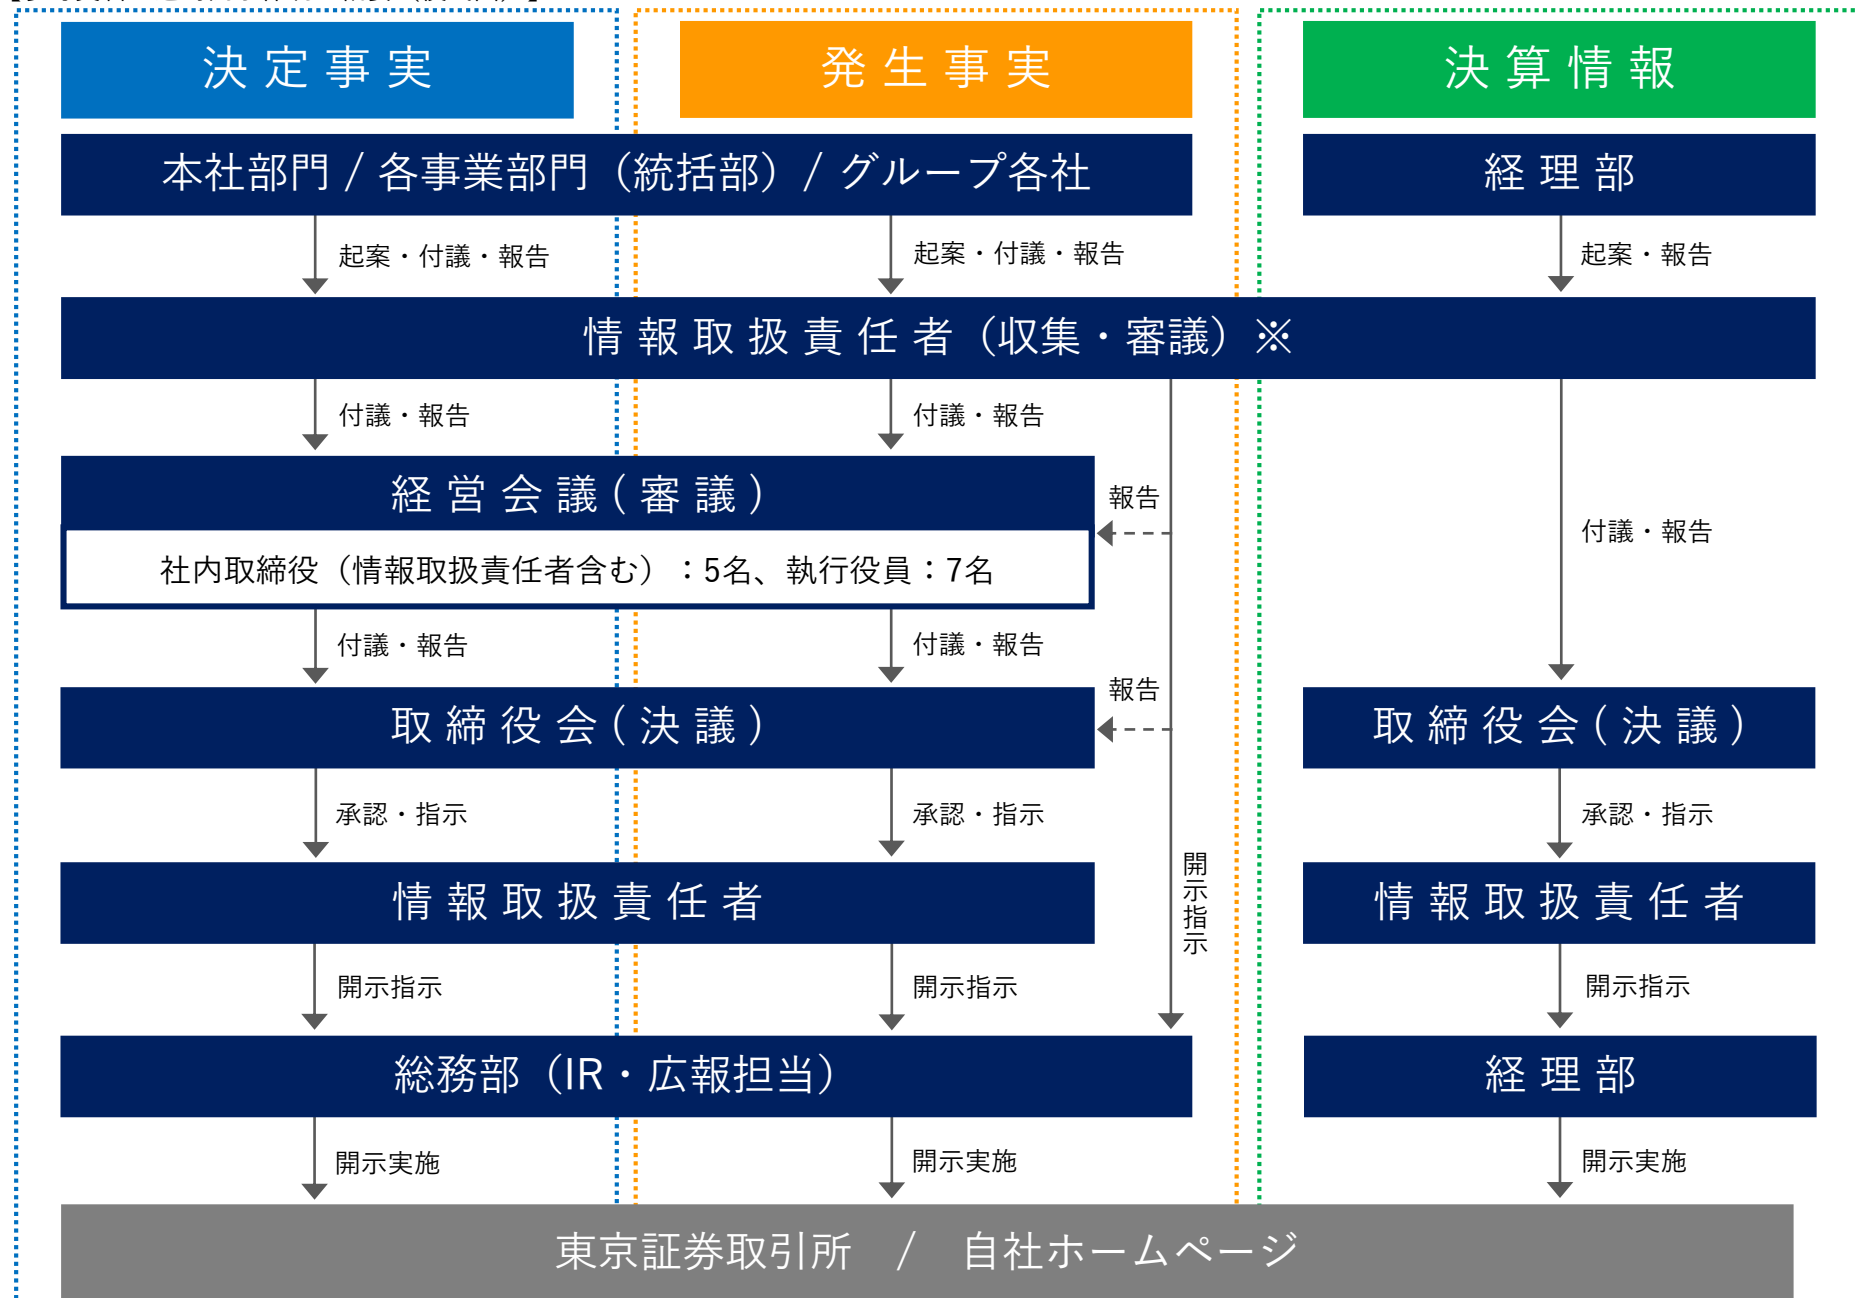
決定事実

発生事実

決算情報

本社部門 / 各事業部門（統括部） / グループ各社

経理部

起案・付議・報告

起案・付議・報告

起案・報告

情報取扱責任者（収集・審議）※

付議・報告

付議・報告

経営会議（審議）

社内取締役（情報取扱責任者含む）：5名、執行役員：7名

報告

付議・報告

付議・報告

付議・報告

報告

取締役会（決議）

取締役会（決議）

承認・指示

承認・指示

承認・指示

開示指示

情報取扱責任者

情報取扱責任者

開示指示

開示指示

開示指示

総務部（IR・広報担当）

経理部

開示実施

開示実施

開示実施

東京証券取引所 / 自社ホームページ